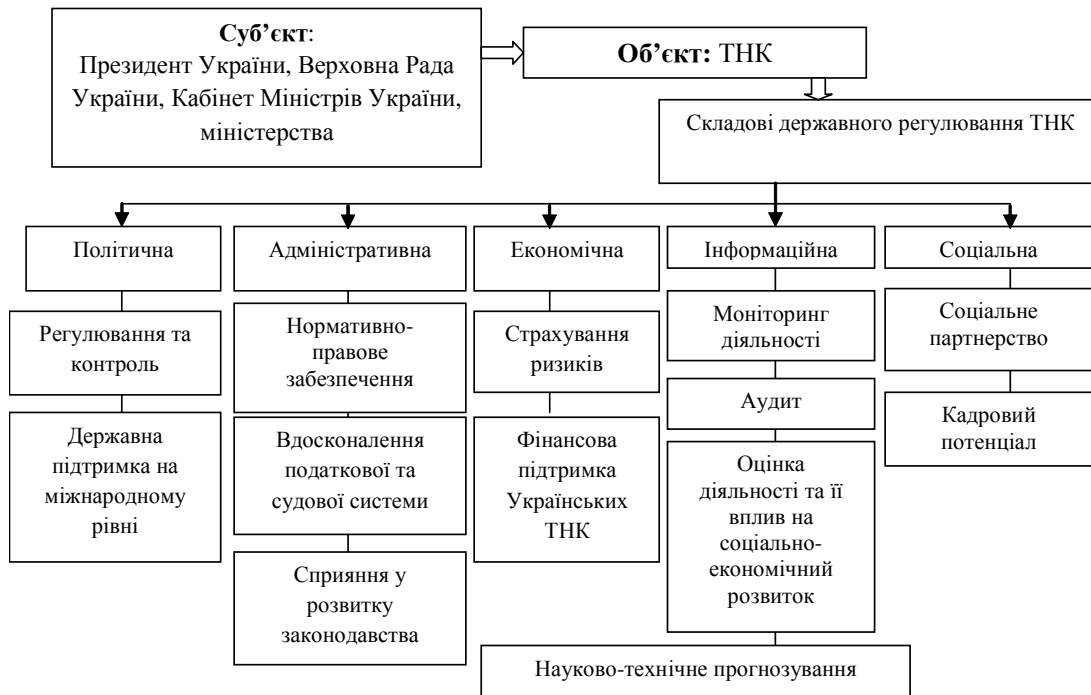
**Суб'єкт**:
Президент України, Верховна Рада України, Кабінет Міністрів України, міністерства

**Об'єкт:** ТНК

Складові державного регулювання ТНК

Політична

Регулювання та контроль

Державна підтримка на міжнародному рівні

Адміністративна

Нормативно-правове забезпечення

Вдосконалення податкової та судової системи

Сприяння у розвитку законодавства

Економічна

Страхування ризиків

Фінансова підтримка Українських ТНК

Інформаційна

Моніторинг діяльності

Аудит

Оцінка діяльності та її вплив на соціально-економічний розвиток

Соціальна

Соціальне партнерство

Кадровий потенціал

Науково-технічне прогнозування